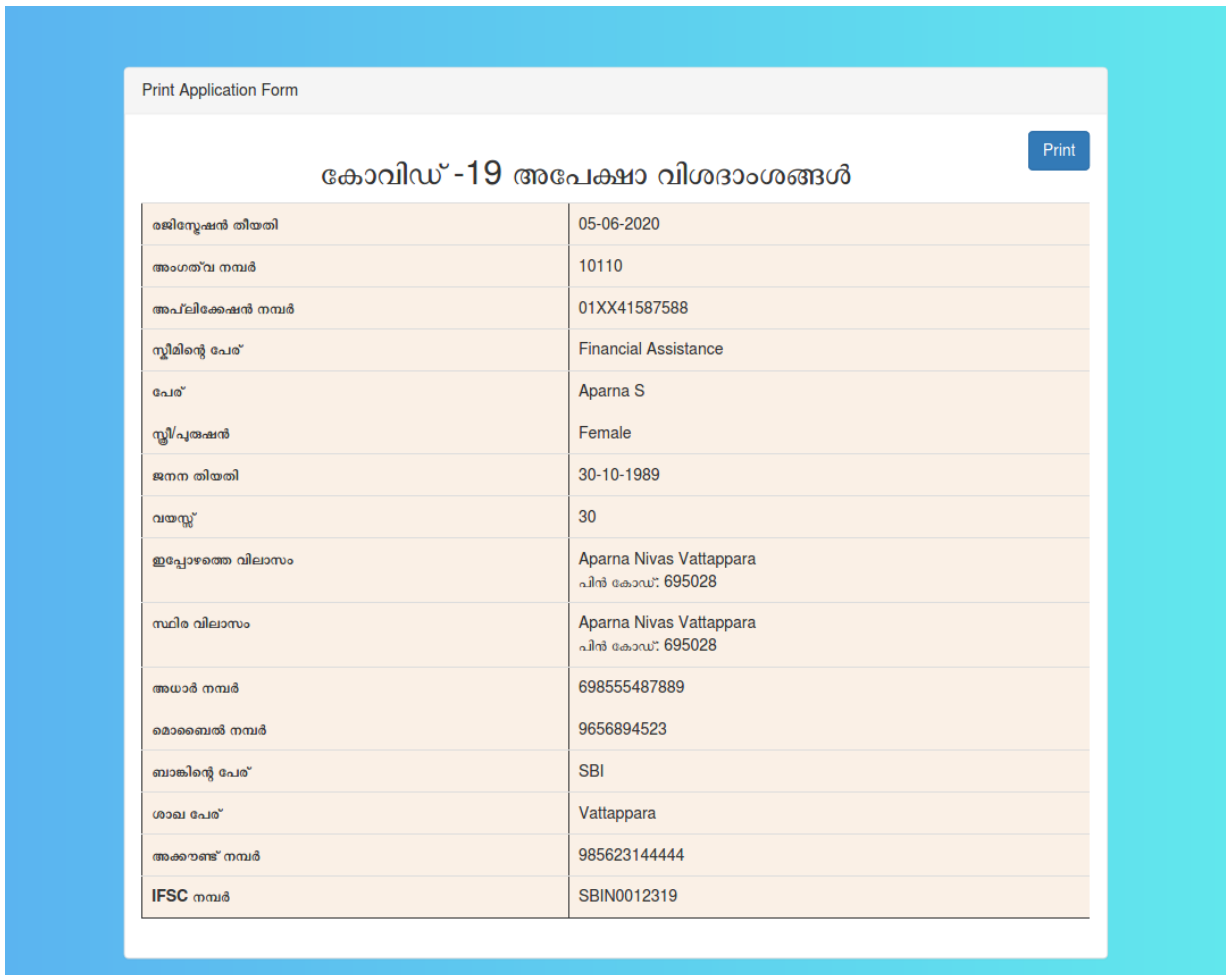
Print Application Form

Print

കോവിഡ് -19 അപേക്ഷാ വിശദാംശങ്ങൾ

| | |
|---|---|
| രജിസ്ട്രേഷൻ തീയതി | 05-06-2020 |
| അംഗത്വ നമ്പർ | 10110 |
| അപ്ലിക്കേഷൻ നമ്പർ | 01XX41587588 |
| സ്കീമിന്റെ പേര് | Financial Assistance |
| പേര് | Aparna S |
| സ്ത്രീ/പുരുഷൻ | Female |
| ജനന തിയതി | 30-10-1989 |
| വയസ്സ് | 30 |
| ഇപ്പോഴത്തെ വിലാസം | Aparna Nivas Vattappara<br>പിൻ കോഡ്: 695028 |
| സ്ഥിര വിലാസം | Aparna Nivas Vattappara<br>പിൻ കോഡ്: 695028 |
| അധാർ നമ്പർ | 698555487889 |
| മൊബൈൽ നമ്പർ | 9656894523 |
| ബാങ്കിന്റെ പേര് | SBI |
| ശാഖ പേര് | Vattappara |
| അക്കൗണ്ട് നമ്പർ | 985623144444 |
| IFSC നമ്പർ | SBIN0012319 |